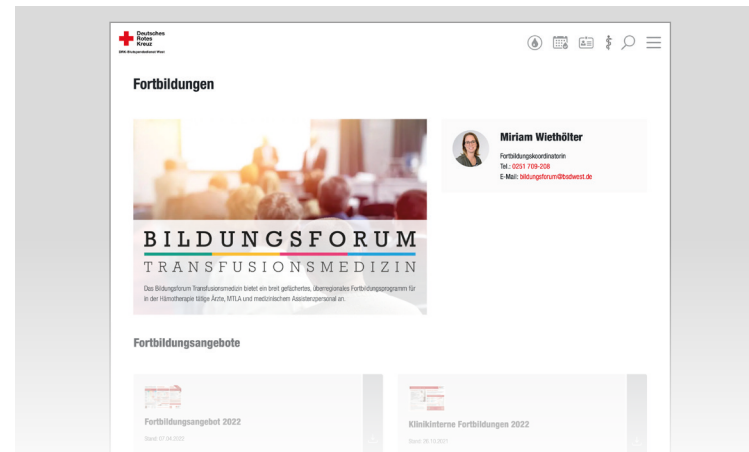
Deutsches
Rotes
Kreuz
DRK-Blutspendedienst West

Fortbildungen

BILDUNGSFORUM
TRANSFUSIONSMEDIZIN

Das Bildungsforum Transfusionsmedizin bietet ein breit gefächertes, überregionales Fortbildungsprogramm für in der Hämotherapie tätige Ärzte, MTLA und medizinischen Assistenzpersonal an.

Miriam Wiethölter
Fortbildungskoordinatorin
Tel.: 0251 709-208
E-Mail: bildungsforum@bsdwest.de

Fortbildungsangebote

Fortbildungsangebot 2022
Stand: 07.04.2022

Klinikinterne Fortbildungen 2022
Stand: 28.10.2021